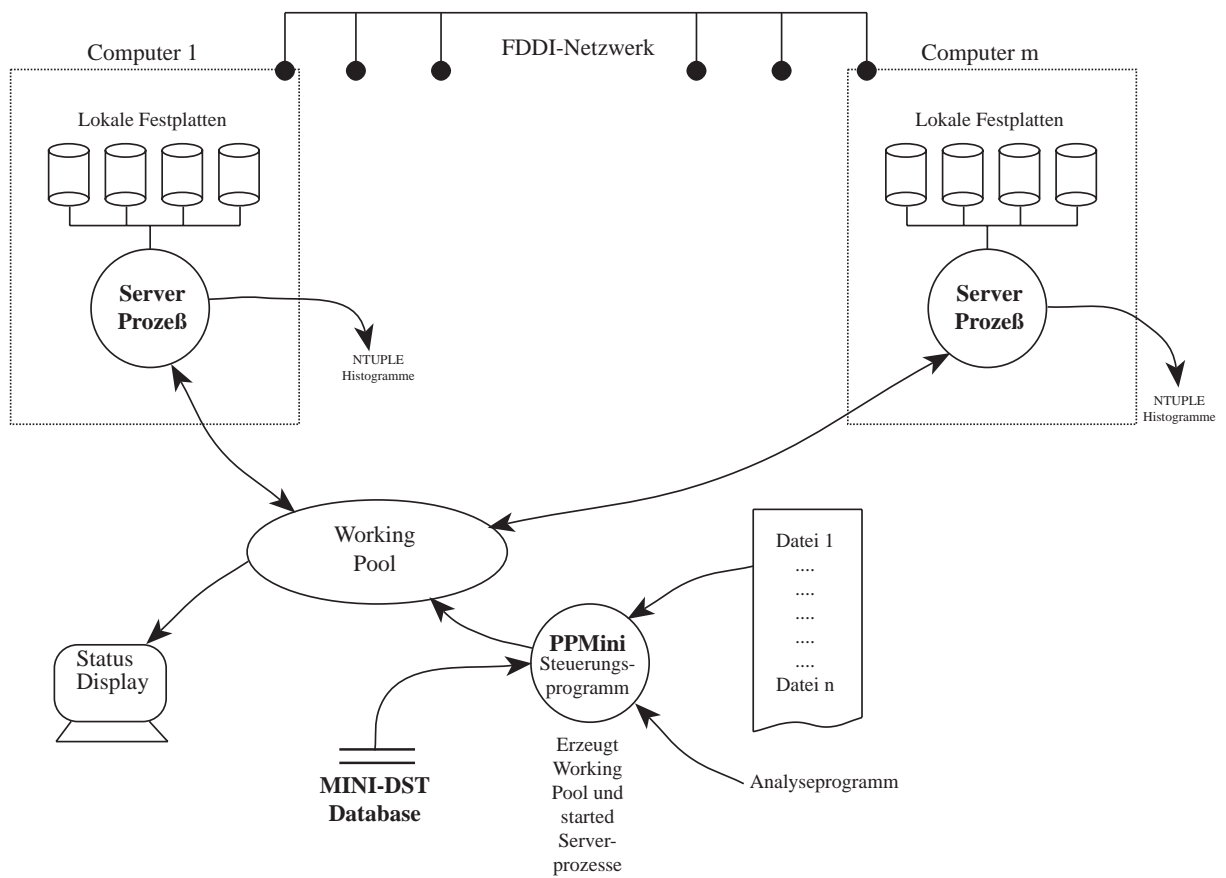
Computer 1

FDDI-Netzwerk

Computer m

Lokale Festplatten

Lokale Festplatten

Server Prozeß

Server Prozeß

NTUPLE Histogramme

NTUPLE Histogramme

Working Pool

Datei 1
....
....
....
....
....
Datei n

PPMini Steuerungsprogramm

Status Display

MINI-DST Database

Erzeugt Working Pool und started Serverprozesse

Analyseprogramm